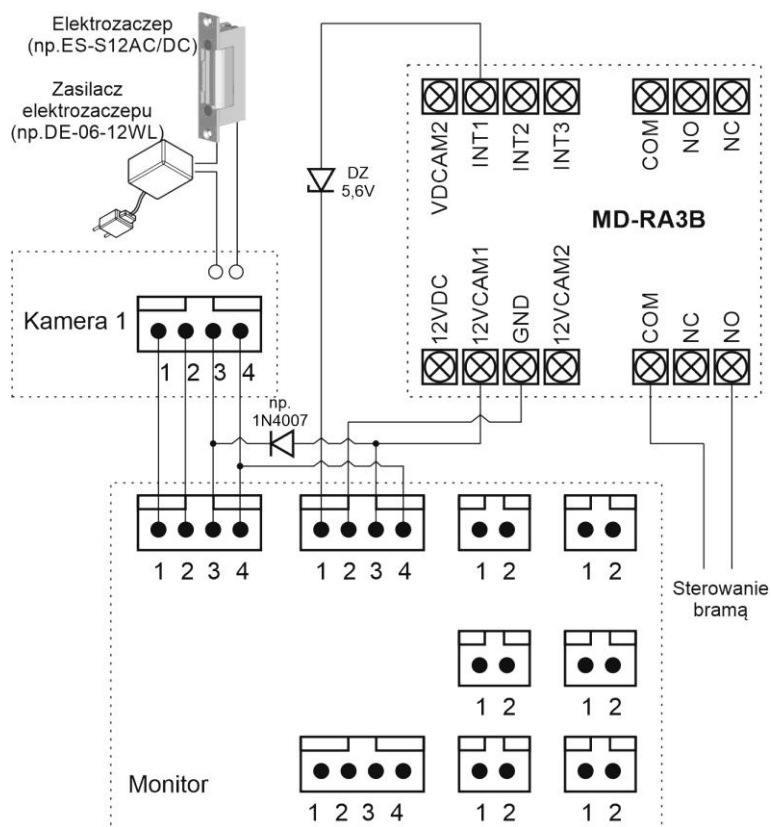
Elektrozaczep
(np.ES-S12AC/DC)

Zasilacz
elektrozaczepu
(np.DE-06-12WL)

DZ
5,6V

VDCAM2 INT1 INT2 INT3 COM NO NC

MD-RA3B

12VDC 12VCAM1 GND 12VCAM2 COM NC NO

Kamera 1

1 2 3 4

np.
1N4007

1 2 3 4

1 2 3 4

1 2

1 2

Sterowanie
bramą

1 2

1 2

Monitor

1 2 3 4

1 2

1 2